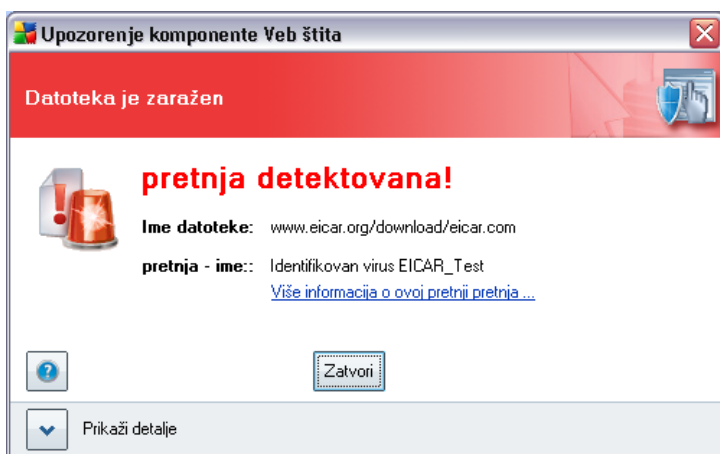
Upozorenje komponente Veb štita

Datoteka je zaražen

pretnja detektovana!

Ime datoteke: www.eicar.org/download/eicar.com

pretnja - ime:: Identifikovan virus EICAR_Test

Više informacija o ovoj pretnji pretnja ...

Zatvori

Prikaži detalje